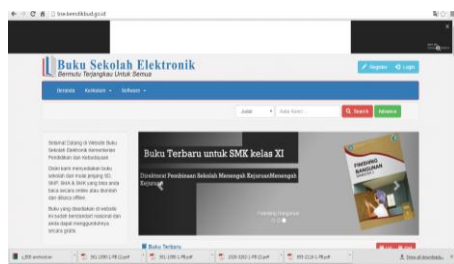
bse.kemdikbud.go.id

Buku Sekolah Elektronik
Bermutu Terjangkau Untuk Semua

Registrasi Login

Beranda Kurikulum Software

Judul Kata Kunci... Search Advance

Selamat Datang di Website Buku Sekolah Elektronik Kementerian Pendidikan dan Kebudayaan

Disini kami menyediakan buku sekolah dari mulai jenjang SD, SMP, SMA & SMK yang bisa anda baca secara online atau diunduh dan dibaca offline.

Buku yang disediakan di website ini sudah berstandart nasional dan anda dapat menggunakannya secara gratis.

Buku Terbaru untuk SMK kelas XI

Direktorat Pembinaan Sekolah Menengah KejuruanMenengah Kejuruan

FINISHING BANGUNAN

Buku Terbaru

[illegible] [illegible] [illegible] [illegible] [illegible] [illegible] Show all downloads...